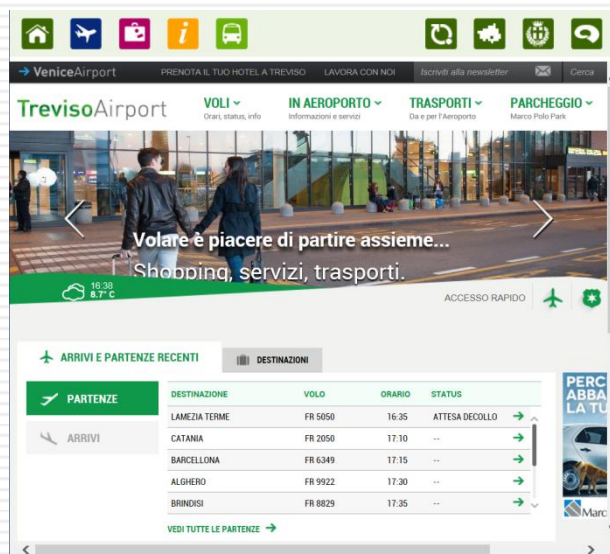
→ VeniceAirport PRENOTA IL TUO HOTEL A TREVISO LAVORA CON NOI Iscriviti alla newsletter Cerca

TrevisoAirport

VOLI
Orari, status, info

IN AEROPORTO
Informazioni e servizi

TRASPORTI
Da e per l'Aeroporto

PARCHEGGIO
Marco Polo Park

Volare è piacere di partire assieme...
Shopping, servizi, trasporti.

16:38
8.7° C

ACCESSO RAPIDO

ARRIVI E PARTENZE RECENTI

DESTINAZIONI

PARTENZE

ARRIVI

| DESTINAZIONE | VOLO | ORARIO | STATUS |
|---|---|---|---|
| LAMEZIA TERME | FR 5050 | 16:35 | ATTESA DECOLLO |
| CATANIA | FR 2050 | 17:10 | -- |
| BARCELLONA | FR 6349 | 17:15 | -- |
| ALGHERO | FR 9922 | 17:30 | -- |
| BRINDISI | FR 8829 | 17:35 | -- |

VEDI TUTTE LE PARTENZE →

PERC
ABBA
LA TU

Marc